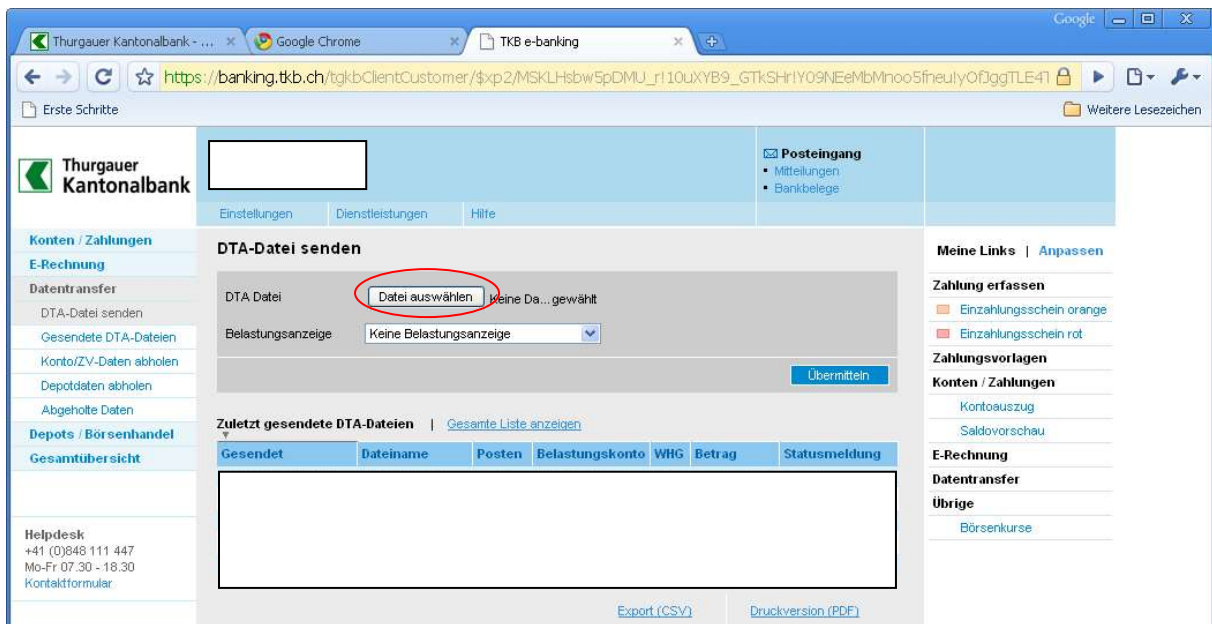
Thurgauer Kantonalbank - ... × Google Chrome × TKB e-banking ×

Google

https://banking.tkb.ch/tgkbClientCustomer/$xp2/MSKLHsbw5pDMU_r!10uXYB9_GTkSHr!Y09NEeMbMnoo5fneu!yOfJggTLE41

Erste Schritte

Weitere Lesezeichen

Thurgauer Kantonalbank

Posteingang
• Mitteilungen
• Bankbelege

Einstellungen Dienstleistungen Hilfe

Konten / Zahlungen
E-Rechnung
Datentransfer
DTA-Datei senden
Gesendete DTA-Dateien
Konto/ZV-Daten abholen
Depotdaten abholen
Abgeholte Daten
Depots / Börsenhandel
Gesamtübersicht

Helpdesk
+41 (0)848 111 447
Mo-Fr 07.30 - 18.30
Kontaktformular

DTA-Datei senden

DTA Datei Datei auswählen Keine Da...gewählt

Belastungsanzeige Keine Belastungsanzeige

Übermitteln

Zuletzt gesendete DTA-Dateien | Gesamte Liste anzeigen

| Gesendet | Dateiname | Posten | Belastungskonto | WHG | Betrag | Statusmeldung |
|---|---|---|---|---|---|---|

Export (CSV) Druckversion (PDF)

Meine Links | Anpassen

Zahlung erfassen
Einzahlungsschein orange
Einzahlungsschein rot
Zahlungsvorlagen
Konten / Zahlungen
Kontoauszug
Saldovorschau
E-Rechnung
Datentransfer
Übrige
Börsenkurse